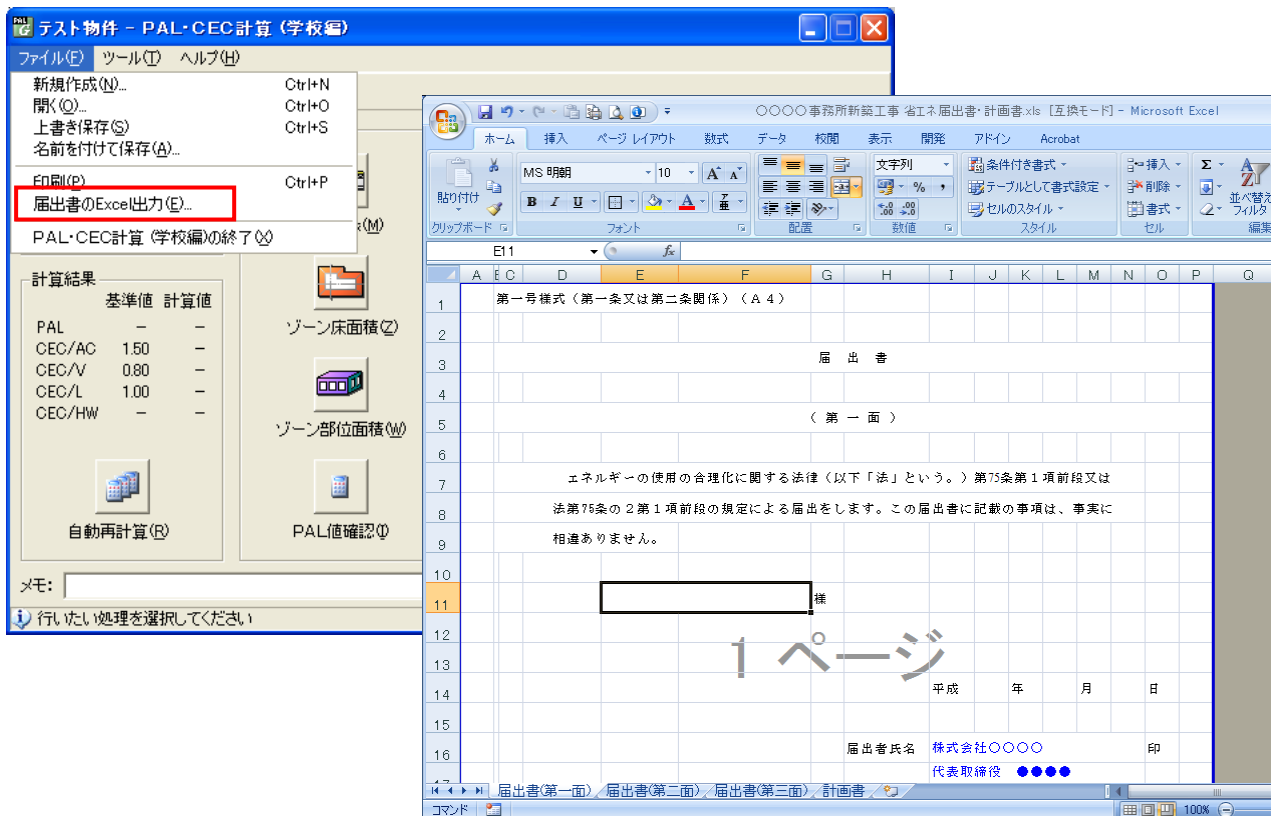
テスト物件 - PAL･CEC計算 (学校編)

ファイル(F) ツール(T) ヘルプ(H)

新規作成(N)... Ctrl+N
開く(O)... Ctrl+O
上書き保存(S) Ctrl+S
名前を付けて保存(A)...
印刷(P) Ctrl+P
届出書のExcel出力(E)...
PAL･CEC計算 (学校編)の終了(X)

(M)

計算結果
| | 基準値 | 計算値 |
|---|---|---|
| PAL | − | − |
| CEC/AC | 1.50 | − |
| CEC/V | 0.80 | − |
| CEC/L | 1.00 | − |
| CEC/HW | − | − |

ゾーン床面積(Z)
ゾーン部位面積(W)
自動再計算(R)
PAL値確認(I)

メモ:
行いたい処理を選択してください

○○○○事務所新築工事 省エネ届出書･計画書.xls [互換モード] - Microsoft Excel

ホーム 挿入 ページ レイアウト 数式 データ 校閲 表示 開発 アドイン Acrobat

貼り付け クリップボード MS 明朝 10 フォント 配置 文字列 数値 条件付き書式 テーブルとして書式設定 セルのスタイル スタイル 挿入 削除 書式 セル 並べ替え フィルタ 編集

E11

A B C D E F G H I J K L M N O P Q

1 第一号様式（第一条又は第二条関係）（Ａ４）
3 届 出 書
5 （ 第 一 面 ）
7 エネルギーの使用の合理化に関する法律（以下「法」という。）第75条第１項前段又は
8 法第75条の２第１項前段の規定による届出をします。この届出書に記載の事項は、事実に
9 相違ありません。
11 様
1 ページ
14 平成 年 月 日
16 届出者氏名 株式会社○○○○ 印
代表取締役 ●●●●

届出書(第一面) 届出書(第二面) 届出書(第三面) 計画書

コマンド 100%